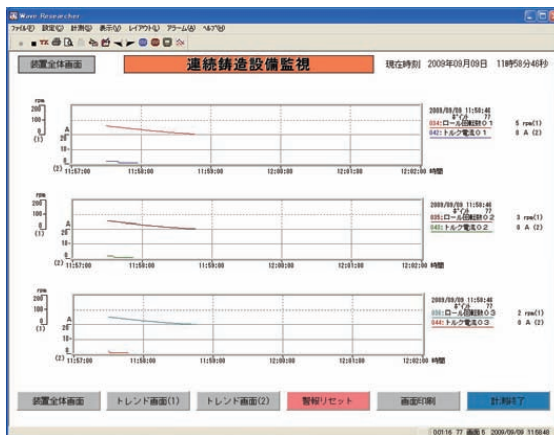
Wave Researcher
ファイル(F) 設定(S) 計測(M) 表示(V) レイアウト(L) アラーム(A) ヘルプ(H)

装置全体画面

連続鋳造設備監視

現在時刻 2009年09月09日 11時58分46秒

rpm
200
100
0
(1)
A
20
10
0
(2) 11:57:00 11:58:00 11:59:00 12:00:00 12:01:00 12:02:00 時間

2009/09/09 11:58:46
ﾎﾟｲﾝﾄ 77
034:ロール回転計01 5 rpm(1)
042:トルク電流01 0 A (2)

rpm
200
100
0
(1)
A
20
10
0
(2) 11:57:00 11:58:00 11:59:00 12:00:00 12:01:00 12:02:00 時間

2009/09/09 11:58:46
ﾎﾟｲﾝﾄ 77
035:ロール回転計02 3 rpm(1)
043:トルク電流02 0 A (2)

rpm
200
100
0
(1)
A
20
10
0
(2) 11:57:00 11:58:00 11:59:00 12:00:00 12:01:00 12:02:00 時間

2009/09/09 11:58:46
ﾎﾟｲﾝﾄ 77
036:ロール回転計03 2 rpm(1)
044:トルク電流03 0 A (2)

装置全体画面 トレンド画面(1) トレンド画面(2) 警報リセット 画面印刷 計測終了

00:16 77 画面5 2009/09/09 11:58:46